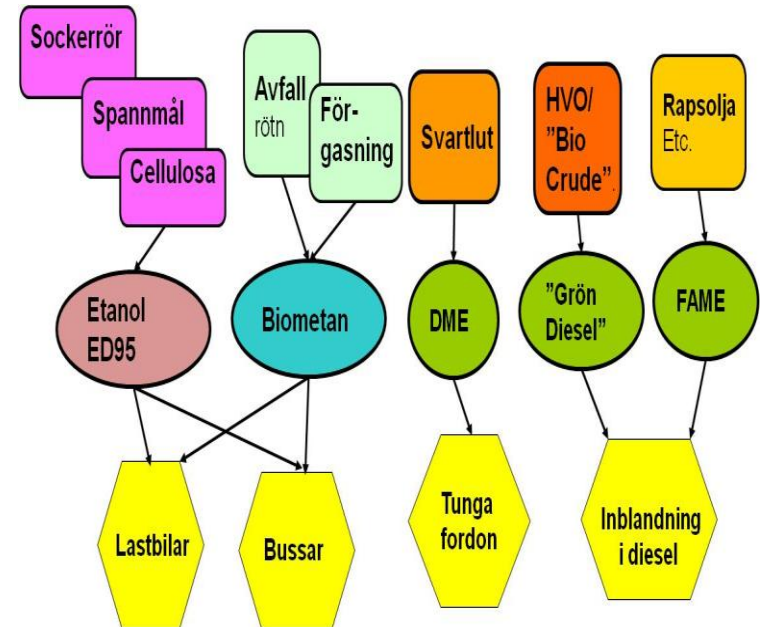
Sockerrör

Spannmål

Cellulosa

Avfall rötn

För-gasning

Svartlut

HVO/ ”Bio Crude”.

Rapsolja Etc.

Etanol ED95

Biometan

DME

”Grön Diesel”

FAME

Lastbilar

Bussar

Tunga fordon

Inblandning i diesel